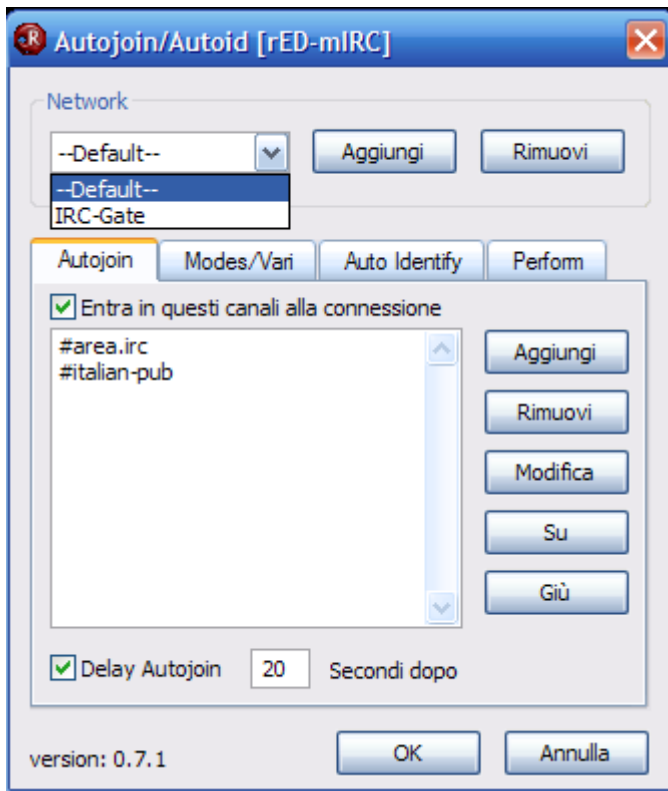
Autojoin/Autoid [rED-mIRC]

Network

--Default--

Aggiungi

Rimuovi

--Default--
IRC-Gate

Autojoin

Modes/Vari

Auto Identify

Perform

Entra in questi canali alla connessione

#area.irc
#italian-pub

Aggiungi

Rimuovi

Modifica

Su

Giù

Delay Autojoin

20

Secondi dopo

version: 0.7.1

OK

Annulla